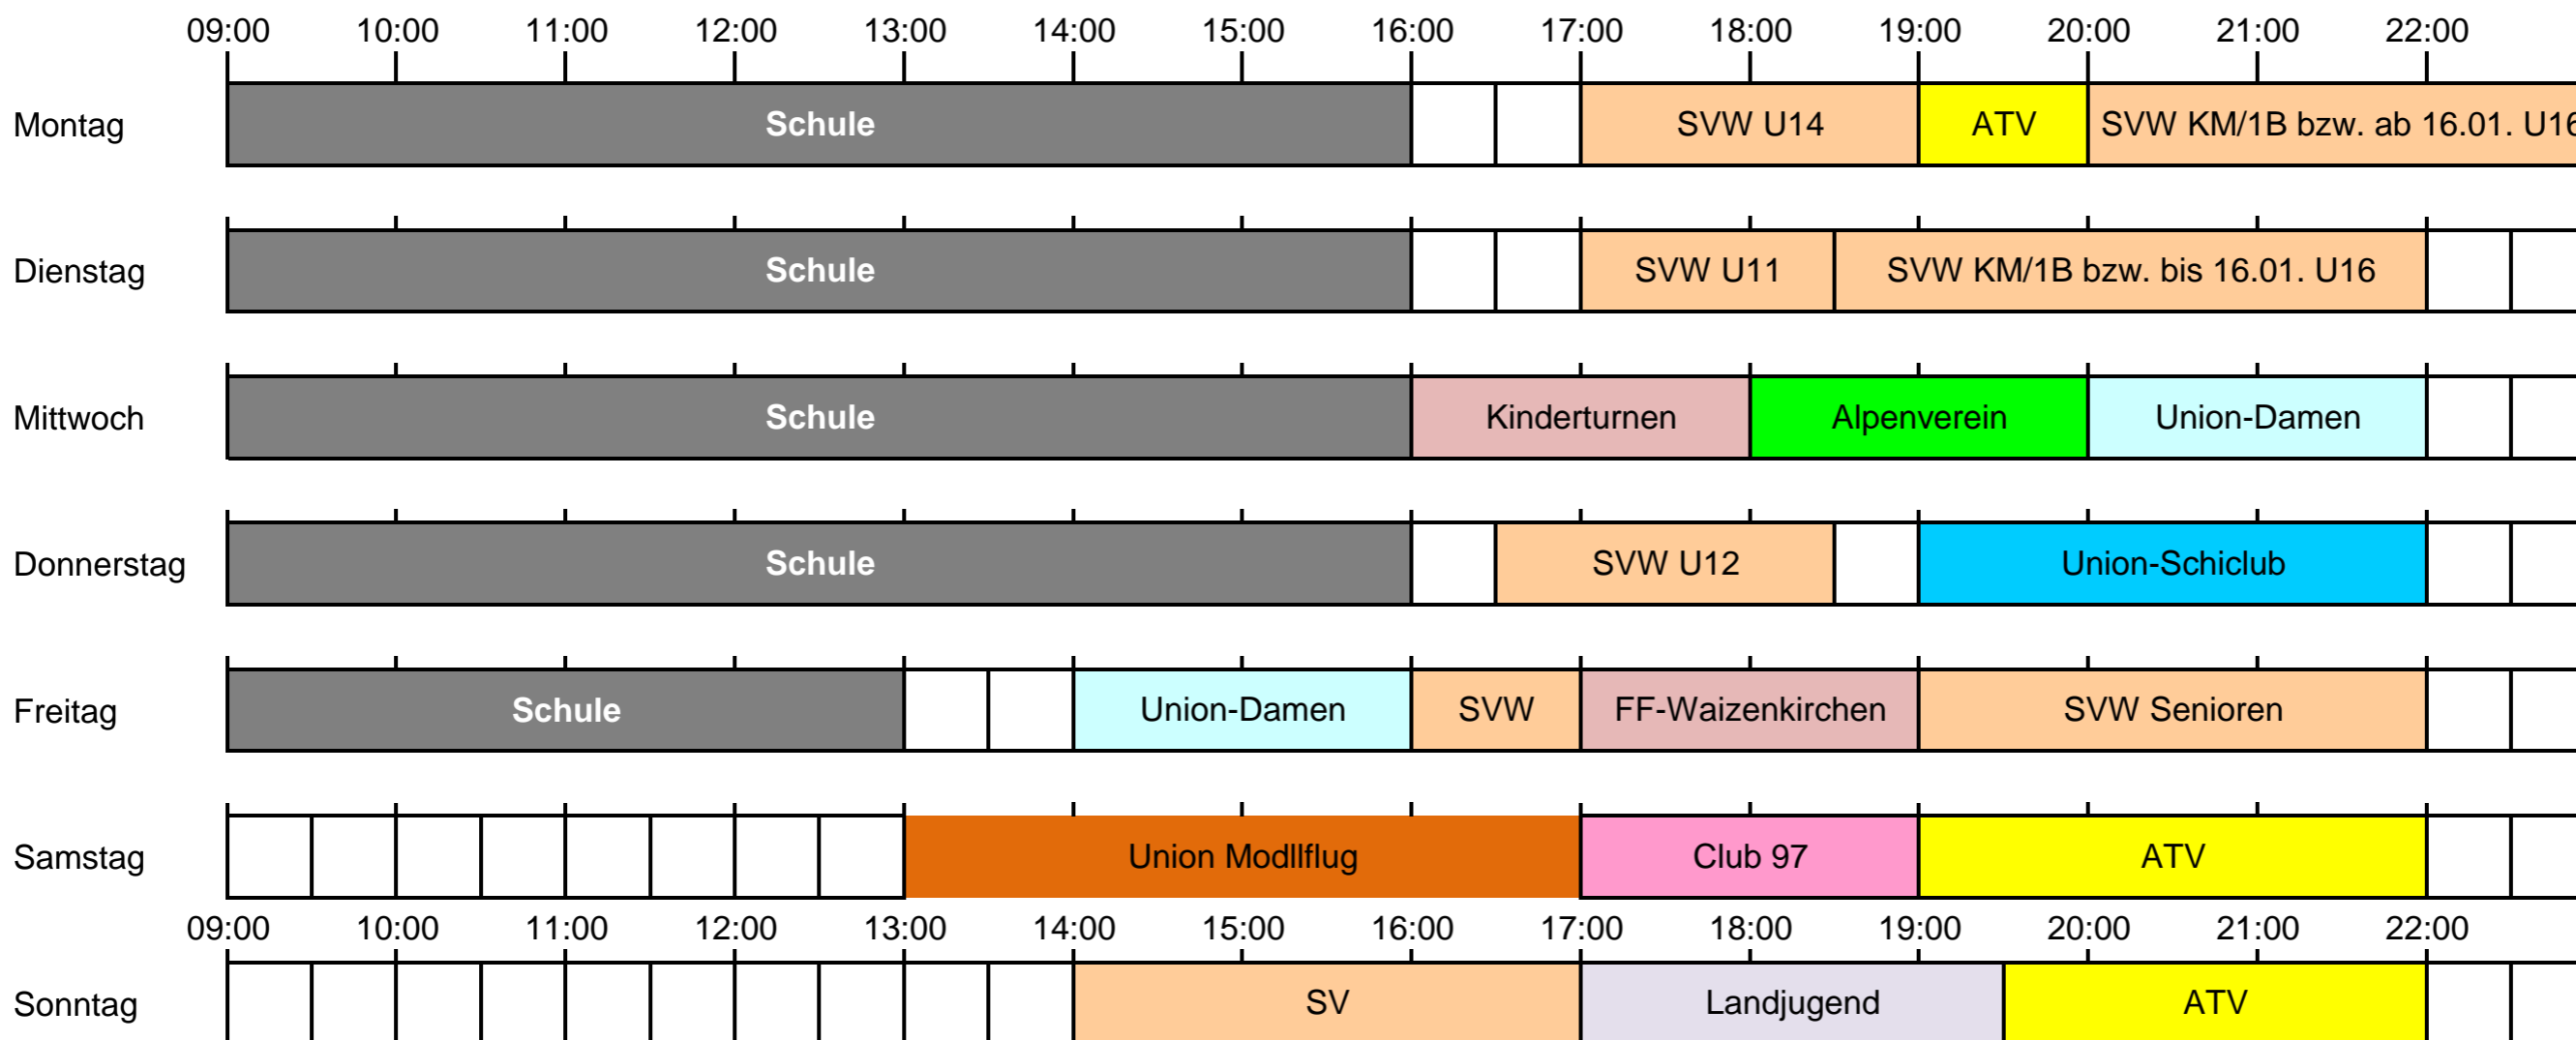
09:00 10:00 11:00 12:00 13:00 14:00 15:00 16:00 17:00 18:00 19:00 20:00 21:00 22:00

Montag Schule SVW U14 ATV SVW KM/1B bzw. ab 16.01. U1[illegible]

Dienstag Schule SVW U11 SVW KM/1B bzw. bis 16.01. U16

Mittwoch Schule Kinderturnen Alpenverein Union-Damen

Donnerstag Schule SVW U12 Union-Schiclub

Freitag Schule Union-Damen SVW FF-Waizenkirchen SVW Senioren

Samstag Union Modllflug Club 97 ATV

09:00 10:00 11:00 12:00 13:00 14:00 15:00 16:00 17:00 18:00 19:00 20:00 21:00 22:00

Sonntag SV Landjugend ATV